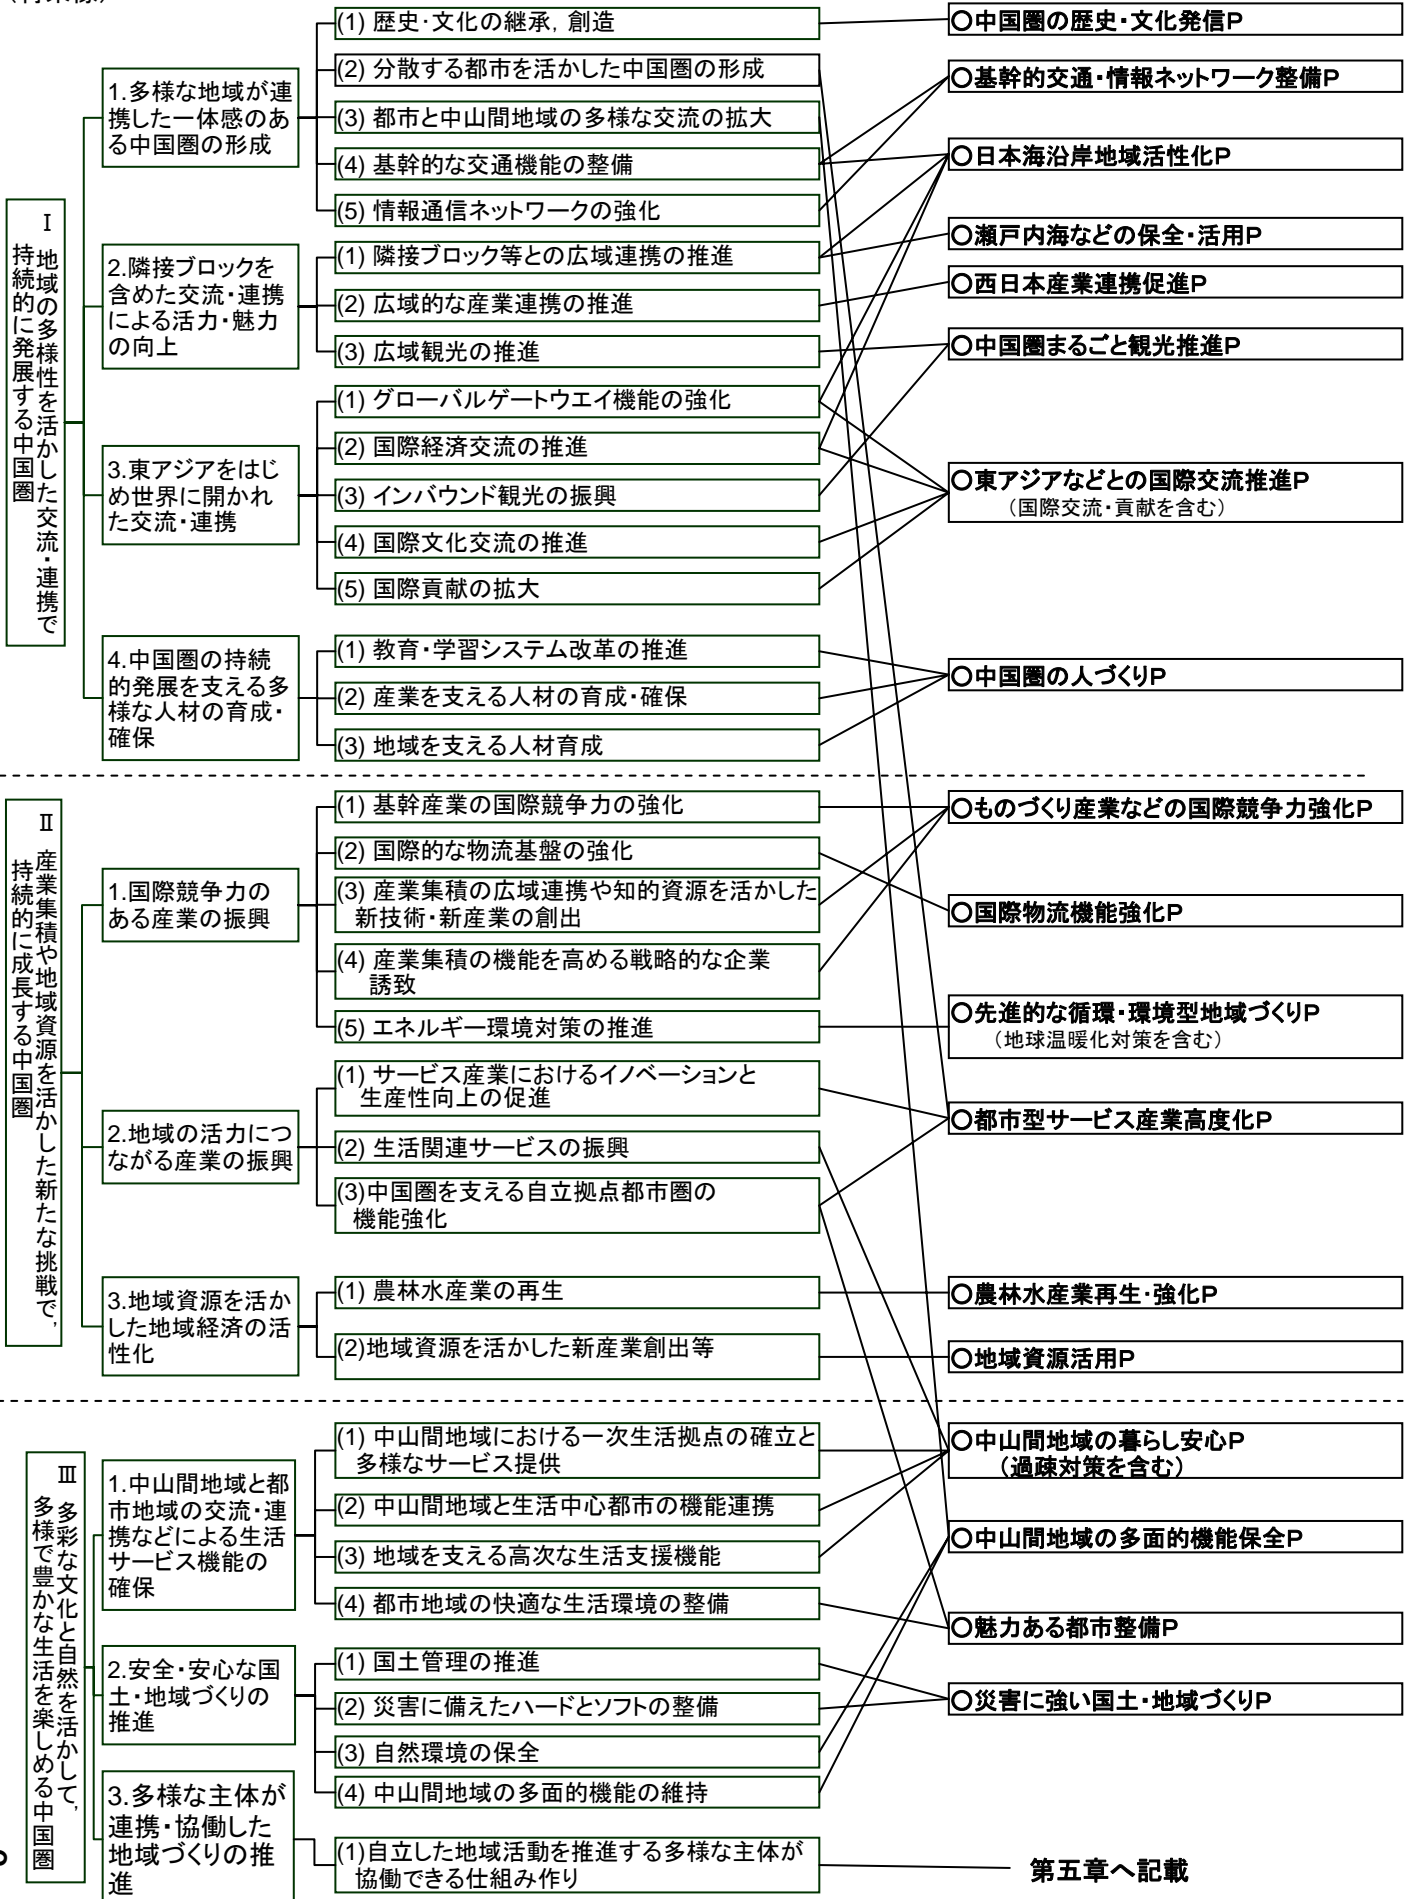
（将来像）

Ⅰ 地域の多様性を活かした交流・連携で持続的に発展する中国圏

1.多様な地域が連携した一体感のある中国圏の形成

(1) 歴史・文化の継承，創造
(2) 分散する都市を活かした中国圏の形成
(3) 都市と中山間地域の多様な交流の拡大
(4) 基幹的な交通機能の整備
(5) 情報通信ネットワークの強化

2.隣接ブロックを含めた交流・連携による活力・魅力の向上

(1) 隣接ブロック等との広域連携の推進
(2) 広域的な産業連携の推進
(3) 広域観光の推進

3.東アジアをはじめ世界に開かれた交流・連携

(1) グローバルゲートウエイ機能の強化
(2) 国際経済交流の推進
(3) インバウンド観光の振興
(4) 国際文化交流の推進
(5) 国際貢献の拡大

4.中国圏の持続的発展を支える多様な人材の育成・確保

(1) 教育・学習システム改革の推進
(2) 産業を支える人材の育成・確保
(3) 地域を支える人材育成

Ⅱ 産業集積や地域資源を活かした新たな挑戦で，持続的に成長する中国圏

1.国際競争力のある産業の振興

(1) 基幹産業の国際競争力の強化
(2) 国際的な物流基盤の強化
(3) 産業集積の広域連携や知的資源を活かした新技術・新産業の創出
(4) 産業集積の機能を高める戦略的な企業誘致
(5) エネルギー環境対策の推進

2.地域の活力につながる産業の振興

(1) サービス産業におけるイノベーションと生産性向上の促進
(2) 生活関連サービスの振興
(3)中国圏を支える自立拠点都市圏の機能強化

3.地域資源を活かした地域経済の活性化

(1) 農林水産業の再生
(2)地域資源を活かした新産業創出等

Ⅲ 多彩な文化と自然を活かして，多様で豊かな生活を楽しめる中国圏

1.中山間地域と都市地域の交流・連携などによる生活サービス機能の確保

(1) 中山間地域における一次生活拠点の確立と多様なサービス提供
(2) 中山間地域と生活中心都市の機能連携
(3) 地域を支える高次な生活支援機能
(4) 都市地域の快適な生活環境の整備

2.安全・安心な国土・地域づくりの推進

(1) 国土管理の推進
(2) 災害に備えたハードとソフトの整備
(3) 自然環境の保全
(4) 中山間地域の多面的機能の維持

3.多様な主体が連携・協働した地域づくりの推進

(1)自立した地域活動を推進する多様な主体が協働できる仕組み作り

○中国圏の歴史・文化発信P
○基幹的交通・情報ネットワーク整備P
○日本海沿岸地域活性化P
○瀬戸内海などの保全・活用P
○西日本産業連携促進P
○中国圏まるごと観光推進P
○東アジアなどとの国際交流推進P
（国際交流・貢献を含む）
○中国圏の人づくりP
○ものづくり産業などの国際競争力強化P
○国際物流機能強化P
○先進的な循環・環境型地域づくりP
（地球温暖化対策を含む）
○都市型サービス産業高度化P
○農林水産業再生・強化P
○地域資源活用P
○中山間地域の暮らし安心P
（過疎対策を含む）
○中山間地域の多面的機能保全P
○魅力ある都市整備P
○災害に強い国土・地域づくりP

第五章へ記載